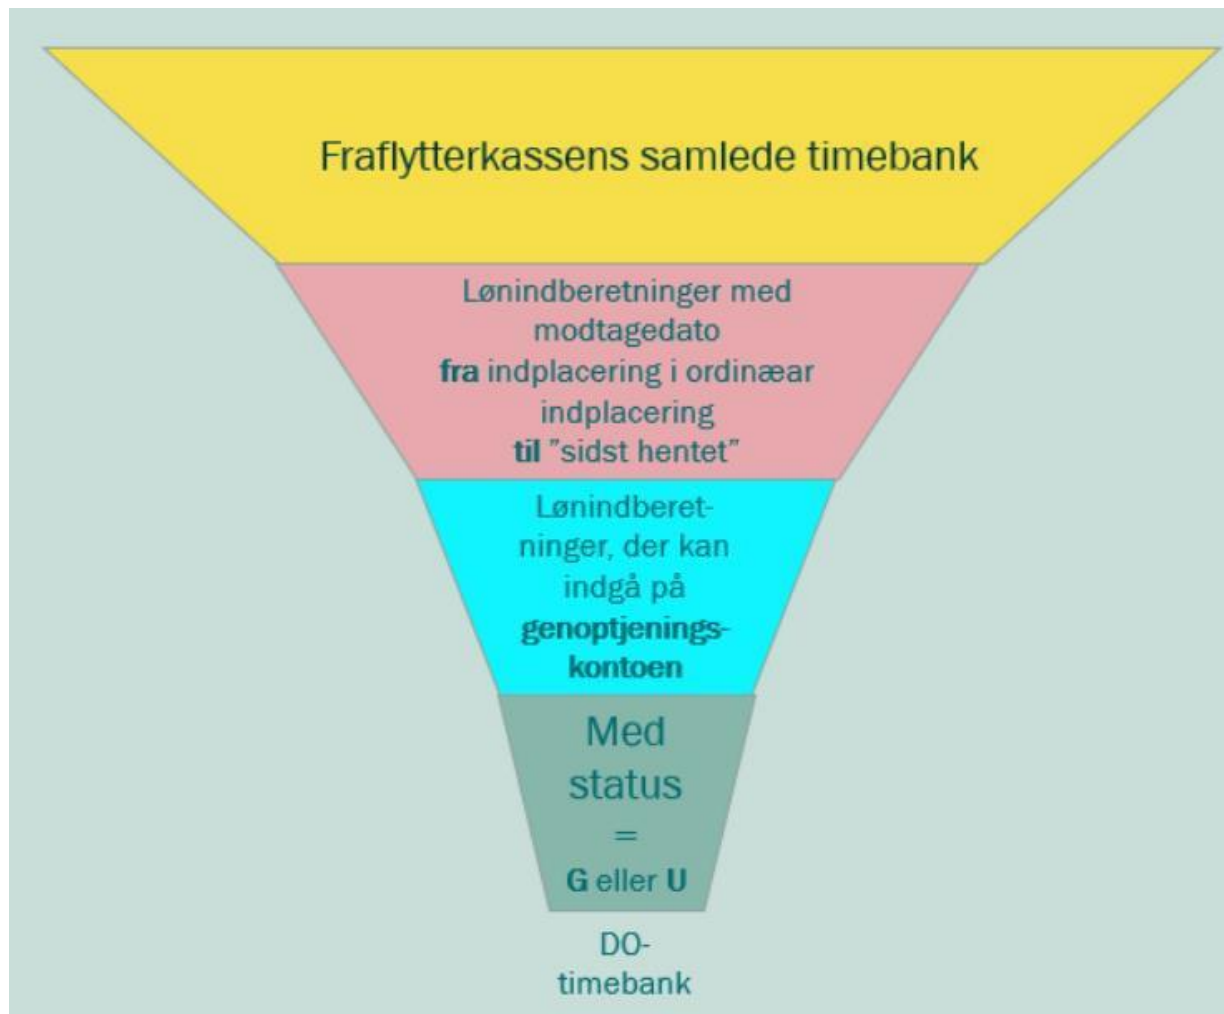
Fraflytterkassens samlede timebank

Lønindberetninger med modtagedato **fra** indplacering i ordinæar indplacering **til** ”sidst hentet”

Lønindberetninger, der kan indgå på **genoptjeningskontoen**

Med status = **G** eller **U**

DO-timebank